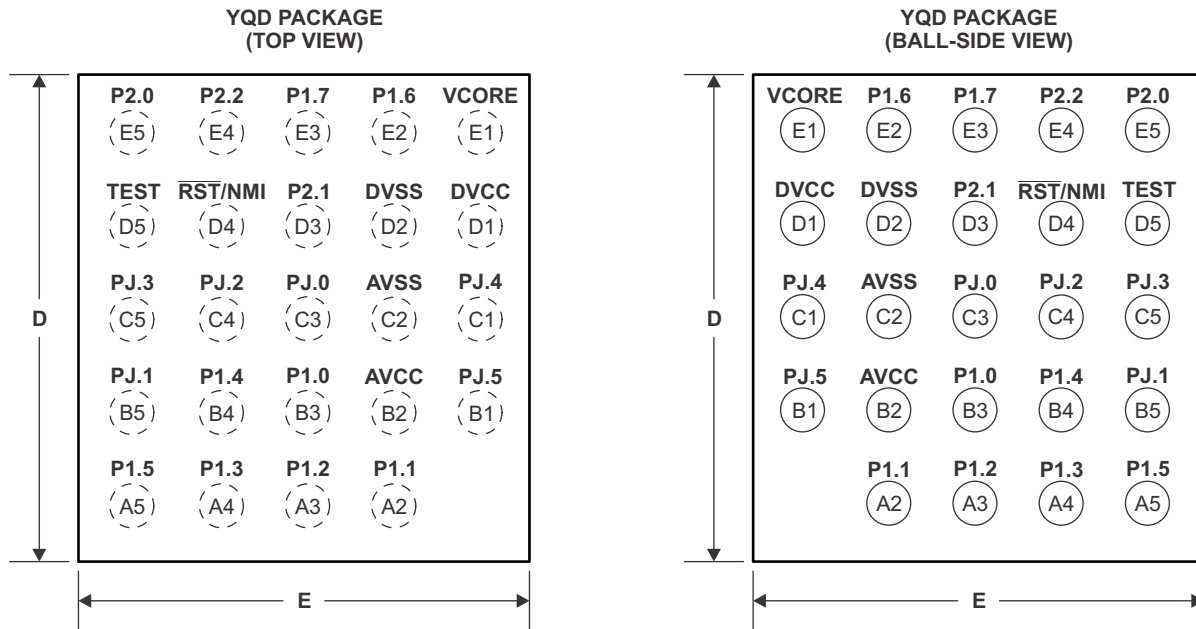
YQD PACKAGE
(TOP VIEW)

| P2.0 | P2.2 | P1.7 | P1.6 | VCORE |
|---|---|---|---|---|
| E5 | E4 | E3 | E2 | E1 |
| TEST | $\overline{RST}$/NMI | P2.1 | DVSS | DVCC |
| D5 | D4 | D3 | D2 | D1 |
| PJ.3 | PJ.2 | PJ.0 | AVSS | PJ.4 |
| C5 | C4 | C3 | C2 | C1 |
| PJ.1 | P1.4 | P1.0 | AVCC | PJ.5 |
| B5 | B4 | B3 | B2 | B1 |
| P1.5 | P1.3 | P1.2 | P1.1 | |
| A5 | A4 | A3 | A2 | |

D

E

YQD PACKAGE
(BALL-SIDE VIEW)

| VCORE | P1.6 | P1.7 | P2.2 | P2.0 |
|---|---|---|---|---|
| E1 | E2 | E3 | E4 | E5 |
| DVCC | DVSS | P2.1 | $\overline{RST}$/NMI | TEST |
| D1 | D2 | D3 | D4 | D5 |
| PJ.4 | AVSS | PJ.0 | PJ.2 | PJ.3 |
| C1 | C2 | C3 | C4 | C5 |
| PJ.5 | AVCC | P1.0 | P1.4 | PJ.1 |
| B1 | B2 | B3 | B4 | B5 |
| | P1.1 | P1.2 | P1.3 | P1.5 |
| | A2 | A3 | A4 | A5 |

D

E